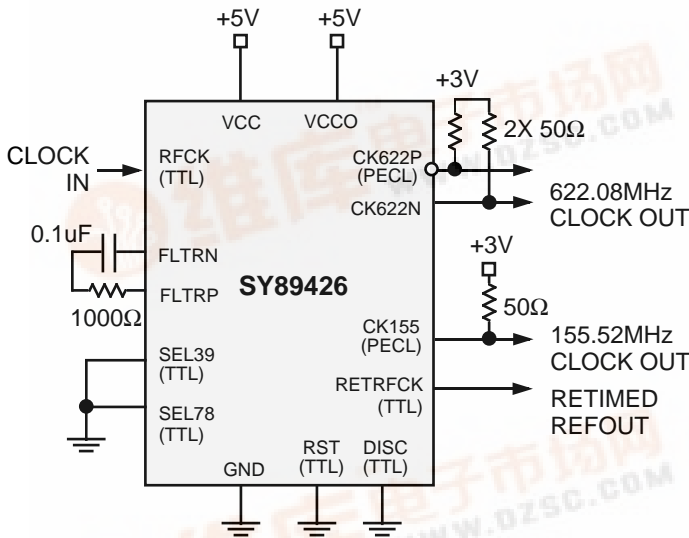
+5V
+5V
+3V
VCC
VCCO
2X 50Ω
CLOCK IN
RFCK (TTL)
CK622P (PECL)
CK622N
622.08MHz CLOCK OUT
0.1uF
+3V
FLTRN
FLTRP
SY89426
50Ω
1000Ω
CK155 (PECL)
155.52MHz CLOCK OUT
SEL39 (TTL)
RETRFCK (TTL)
RETIMED REFOUT
SEL78 (TTL)
GND
RST (TTL)
DISC (TTL)
维库电子市场网
WWW.DZSC.COM